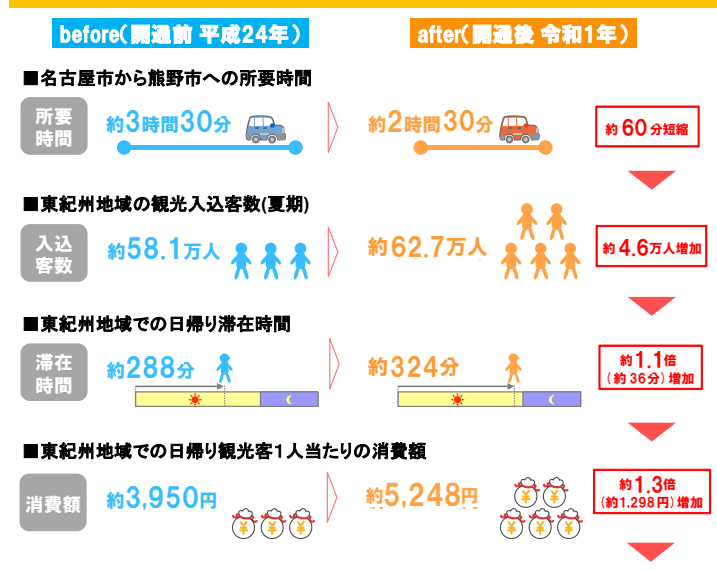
before(開通前 平成24年)

after(開通後 令和1年)

■名古屋市から熊野市への所要時間

所要時間

約3時間30分

約2時間30分

約60分短縮

■東紀州地域の観光入込客数(夏期)

入込客数

約58.1万人

約62.7万人

約4.6万人増加

■東紀州地域での日帰り滞在時間

滞在時間

約288分

約324分

約1.1倍
(約36分)増加

■東紀州地域での日帰り観光客1人当たりの消費額

消費額

約3,950円

約5,248円

約1.3倍
(約1,298円)増加